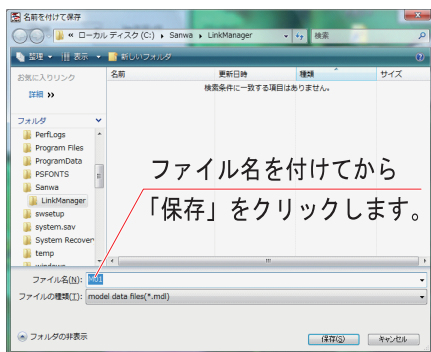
名前を付けて保存

« ローカル ディスク (C:) › Sanwa › LinkManager

検索

整理 ▾ 表示 ▾ 新しいフォルダ

お気に入りリンク

詳細 »

フォルダ

PerfLogs
Program Files
ProgramData
PSFONTS
Sanwa
LinkManager
swsetup
system.sav
System Recover
temp
windows

| 名前 | 更新日時 | 種類 | サイズ |
|---|---|---|---|
| 検索条件に一致する項目はありません。 | | | |

ファイル名を付けてから
「保存」をクリックします。

ファイル名(N): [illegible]

ファイルの種類(T): model data files(*.mdl)

フォルダの非表示

保存(S)

キャンセル